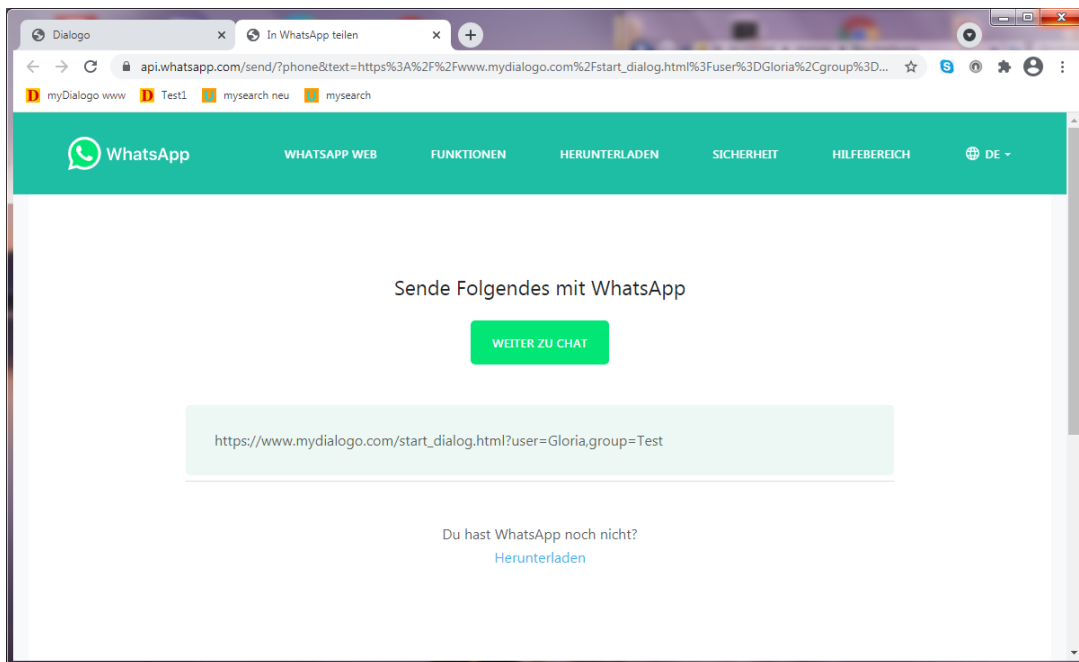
Dialogo
In WhatsApp teilen
api.whatsapp.com/send/?phone&text=https%3A%2F%2Fwww.mydialogo.com%2Fstart_dialog.html%3Fuser%3DGloria%2Cgroup%3D...
D myDialogo www
D Test1
mysearch neu
mysearch

WhatsApp
WHATSAPP WEB
FUNKTIONEN
HERUNTERLADEN
SICHERHEIT
HILFEBEREICH
DE

Sende Folgendes mit WhatsApp

WEITER ZU CHAT

https://www.mydialogo.com/start_dialog.html?user=Gloria,group=Test

Du hast WhatsApp noch nicht?
Herunterladen